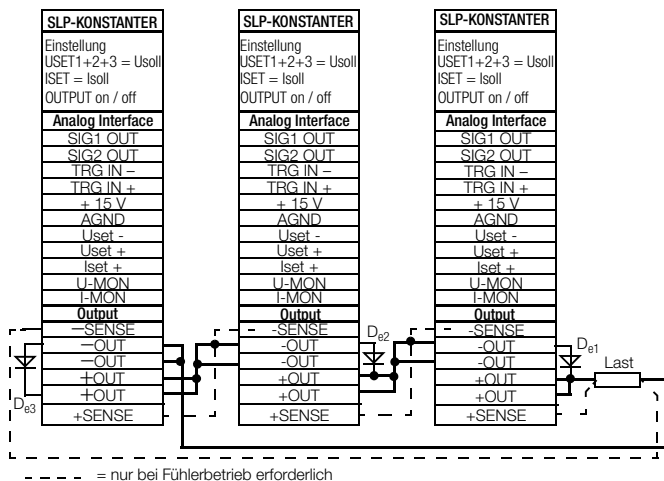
SLP-KONSTANTER
Einstellung
USET1+2+3 = Usoll
ISET = Isoll
OUTPUT on / off
Analog Interface
SIG1 OUT
SIG2 OUT
TRG IN –
TRG IN +
+ 15 V
AGND
Uset -
Uset +
Iset +
U-MON
I-MON
Output
–SENSE
–OUT
–OUT
+OUT
+OUT
+SENSE

SLP-KONSTANTER
Einstellung
USET1+2+3 = Usoll
ISET = Isoll
OUTPUT on / off
Analog Interface
SIG1 OUT
SIG2 OUT
TRG IN –
TRG IN +
+ 15 V
AGND
Uset -
Uset +
Iset +
U-MON
I-MON
Output
-SENSE
-OUT
-OUT
+OUT
+OUT
+SENSE

SLP-KONSTANTER
Einstellung
USET1+2+3 = Usoll
ISET = Isoll
OUTPUT on / off
Analog Interface
SIG1 OUT
SIG2 OUT
TRG IN –
TRG IN +
+ 15 V
AGND
Uset -
Uset +
Iset +
U-MON
I-MON
Output
-SENSE
-OUT
-OUT
+OUT
+OUT
+SENSE

$D_{e3}$
$D_{e2}$
$D_{e1}$
Last

= nur bei Fühlerbetrieb erforderlich